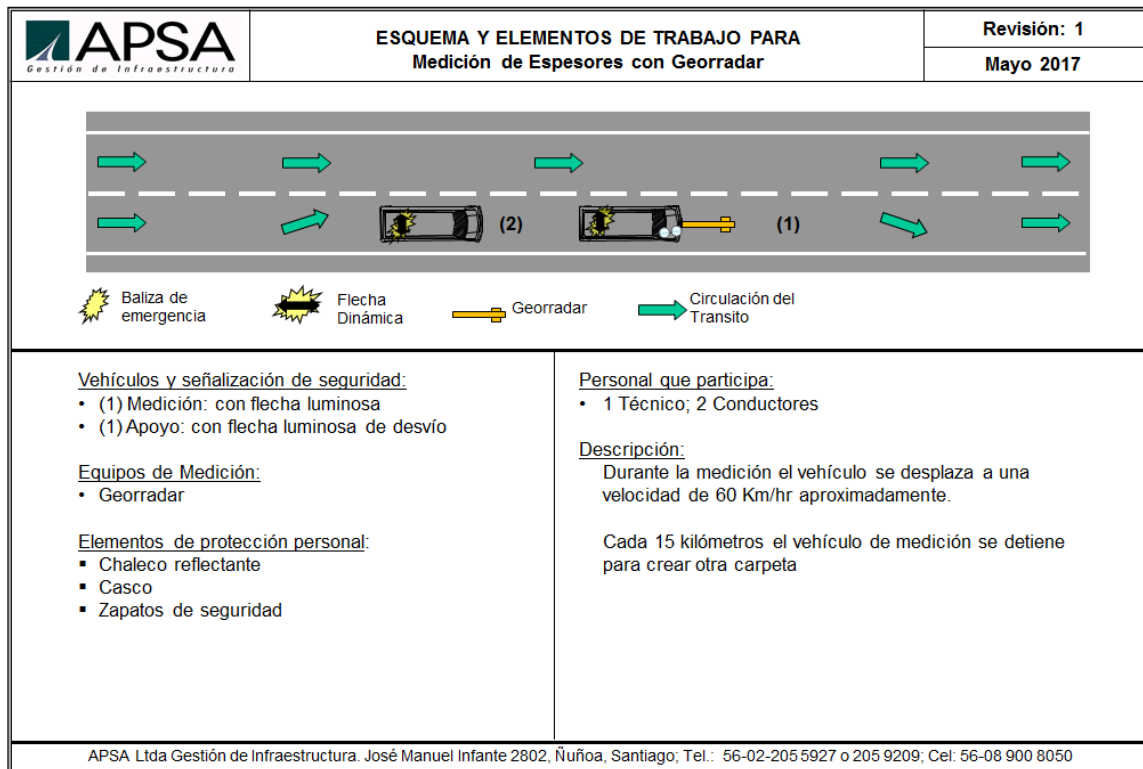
APSA
Gestión de Infraestructura

ESQUEMA Y ELEMENTOS DE TRABAJO PARA
Medición de Espesores con Georradar

| Revisión: 1 |
|---|
| Mayo 2017 |

(2)

(1)

Baliza de emergencia

Flecha Dinámica

Georradar

Circulación del Transito

Vehículos y señalización de seguridad:
• (1) Medición: con flecha luminosa
• (1) Apoyo: con flecha luminosa de desvío

Equipos de Medición:
• Georradar

Elementos de protección personal:
▪ Chaleco reflectante
▪ Casco
▪ Zapatos de seguridad

Personal que participa:
• 1 Técnico; 2 Conductores

Descripción:
Durante la medición el vehículo se desplaza a una velocidad de 60 Km/hr aproximadamente.

Cada 15 kilómetros el vehículo de medición se detiene para crear otra carpeta

APSA Ltda Gestión de Infraestructura. José Manuel Infante 2802, Ñuñoa, Santiago; Tel.: 56-02-205 5927 o 205 9209; Cel: 56-08 900 8050